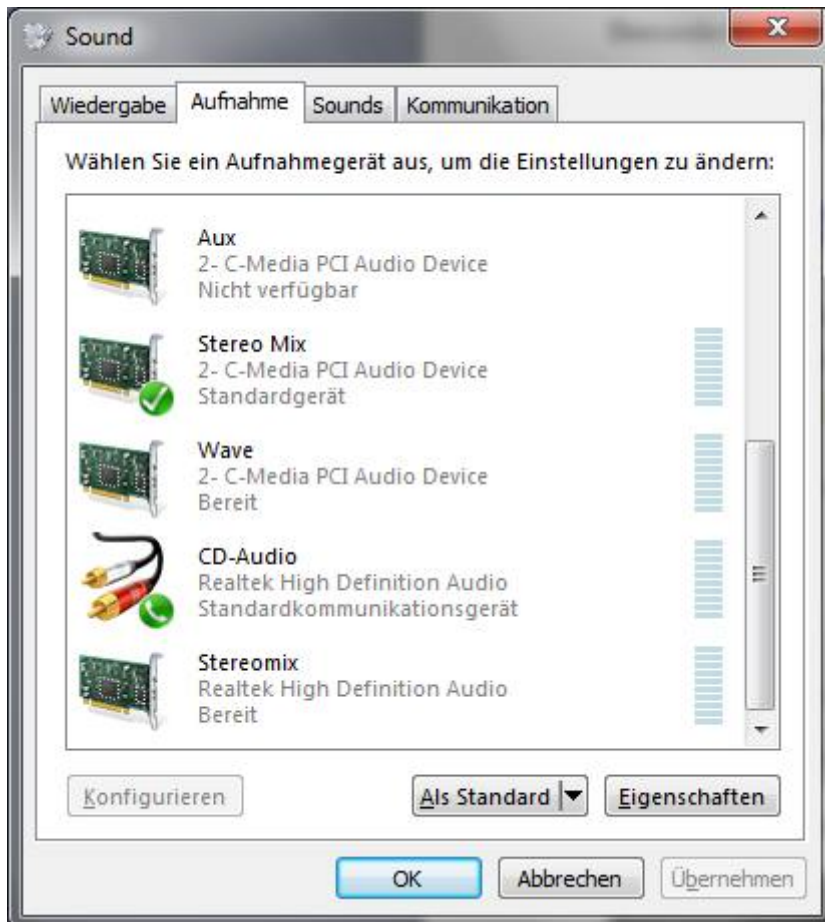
Sound

Wiedergabe | Aufnahme | Sounds | Kommunikation

Wählen Sie ein Aufnahmegerät aus, um die Einstellungen zu ändern:

Aux
2- C-Media PCI Audio Device
Nicht verfügbar

Stereo Mix
2- C-Media PCI Audio Device
Standardgerät

Wave
2- C-Media PCI Audio Device
Bereit

CD-Audio
Realtek High Definition Audio
Standardkommunikationsgerät

Stereomix
Realtek High Definition Audio
Bereit

Konfigurieren

Als Standard

Eigenschaften

OK

Abbrechen

Übernehmen